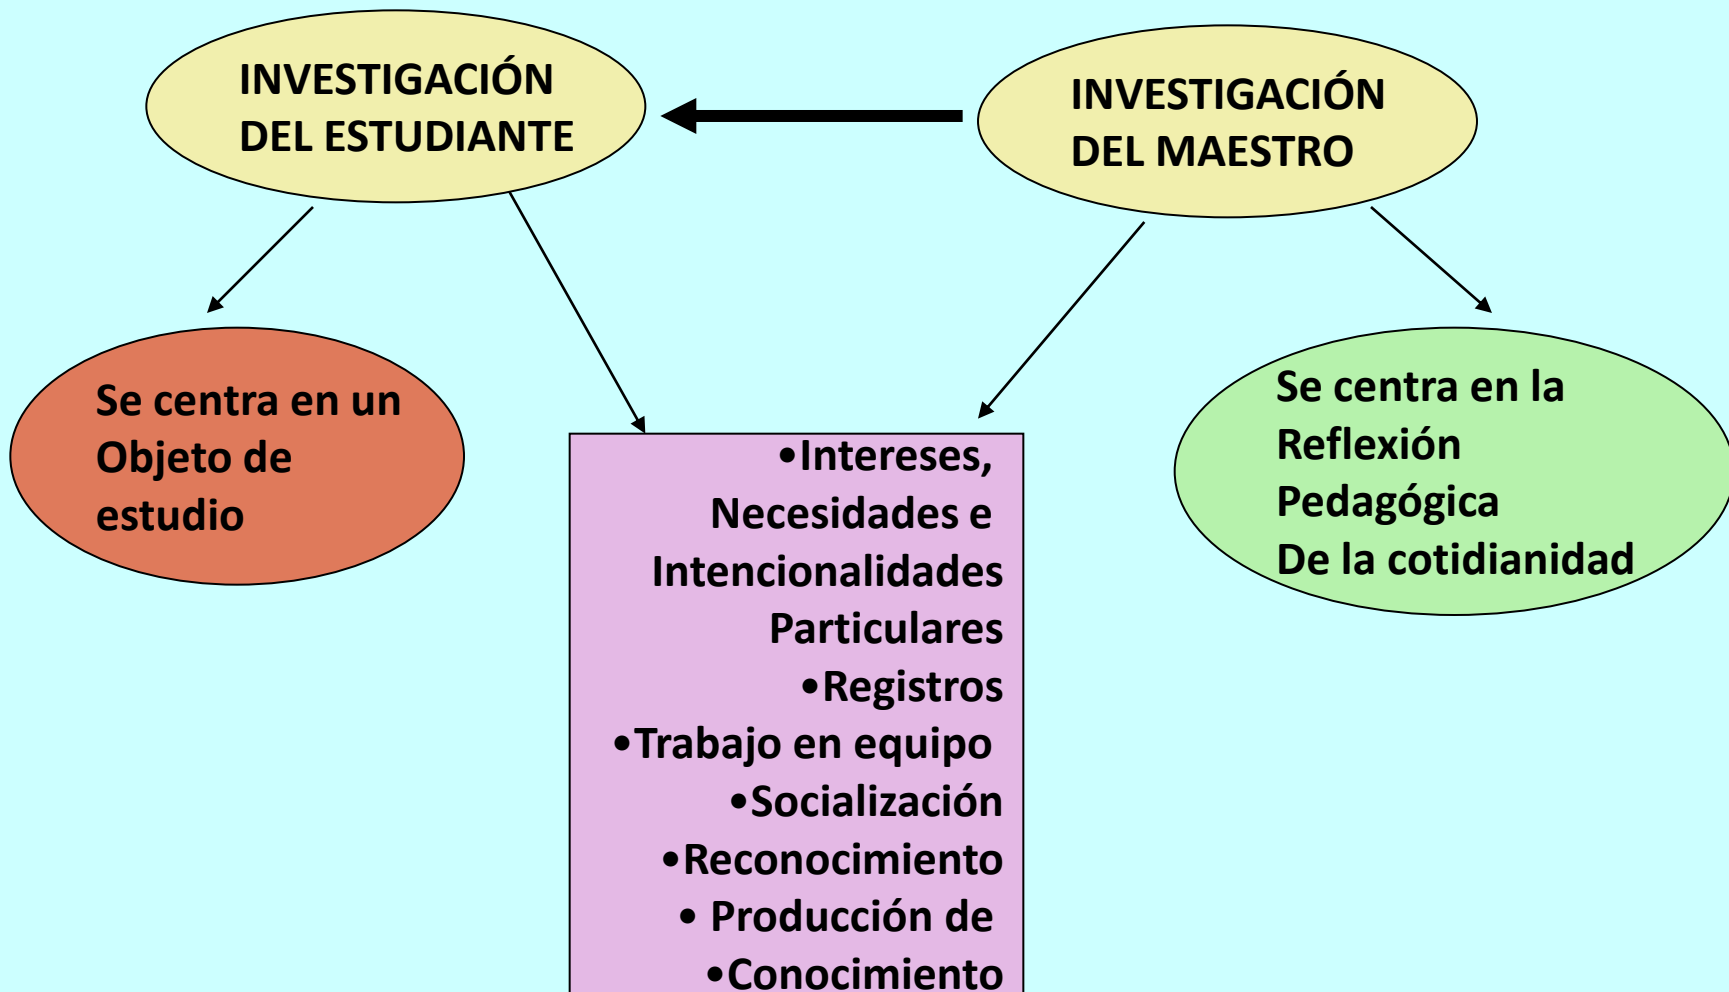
INVESTIGACIÓN DEL ESTUDIANTE

INVESTIGACIÓN DEL MAESTRO

Se centra en un Objeto de estudio

•Intereses, Necesidades e Intencionalidades Particulares
•Registros
•Trabajo en equipo
•Socialización
•Reconocimiento
• Producción de
•Conocimiento

Se centra en la Reflexión Pedagógica De la cotidianidad